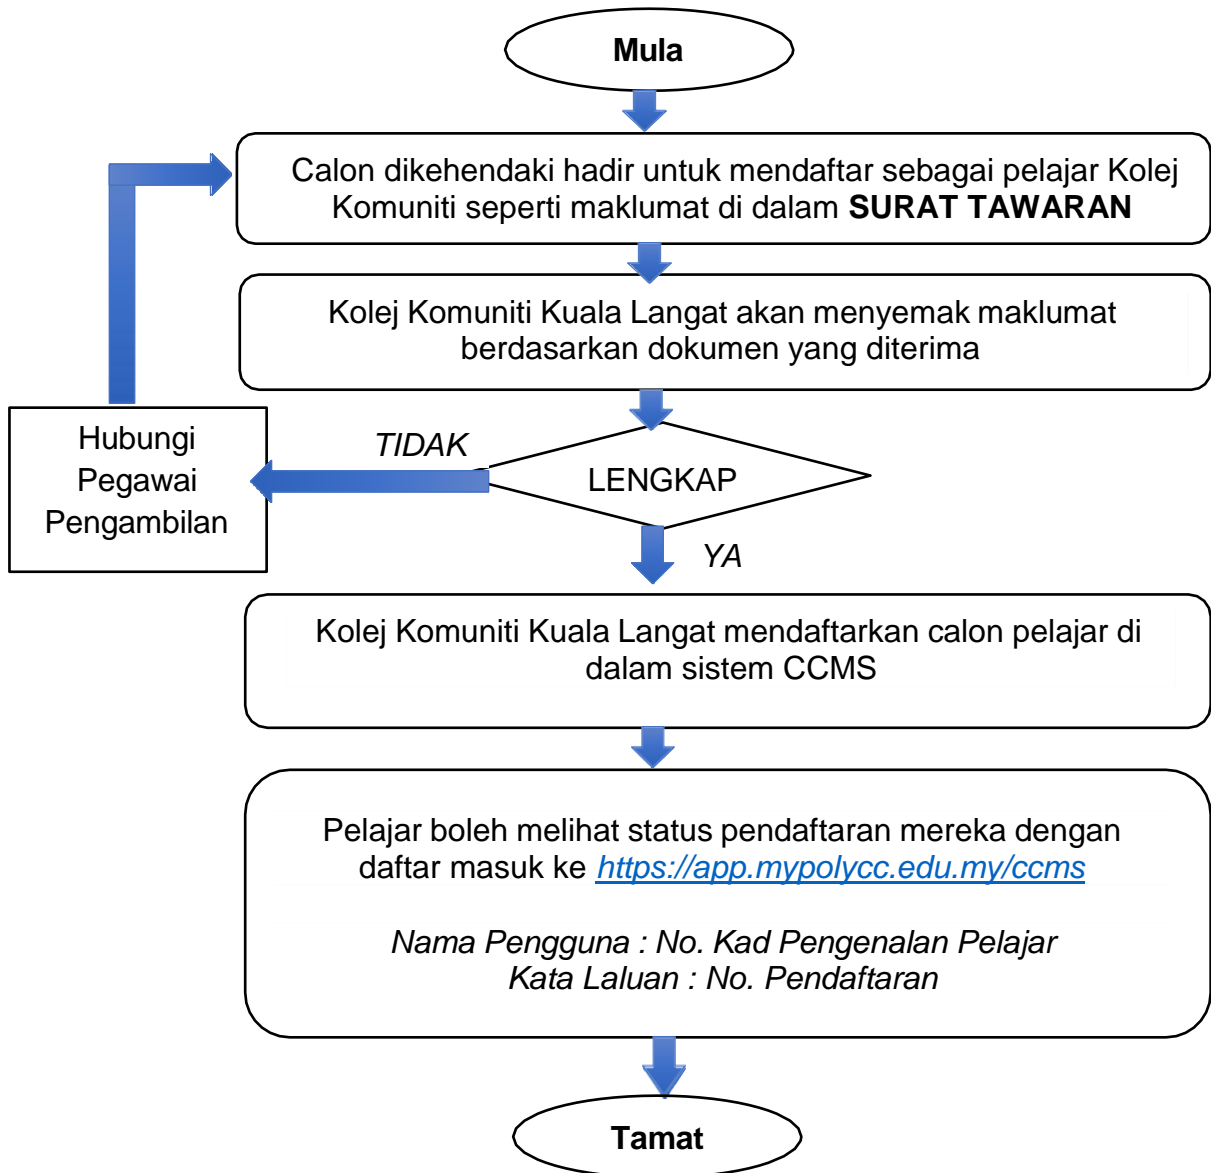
Mula

Calon dikehendaki hadir untuk mendaftar sebagai pelajar Kolej Komuniti seperti maklumat di dalam SURAT TAWARAN

Kolej Komuniti Kuala Langat akan menyemak maklumat berdasarkan dokumen yang diterima

LENGKAP

TIDAK

Hubungi Pegawai Pengambilan

YA

Kolej Komuniti Kuala Langat mendaftarkan calon pelajar di dalam sistem CCMS

Pelajar boleh melihat status pendaftaran mereka dengan daftar masuk ke https://app.mypolycc.edu.my/ccms

Nama Pengguna : No. Kad Pengenalan Pelajar
Kata Laluan : No. Pendaftaran

Tamat